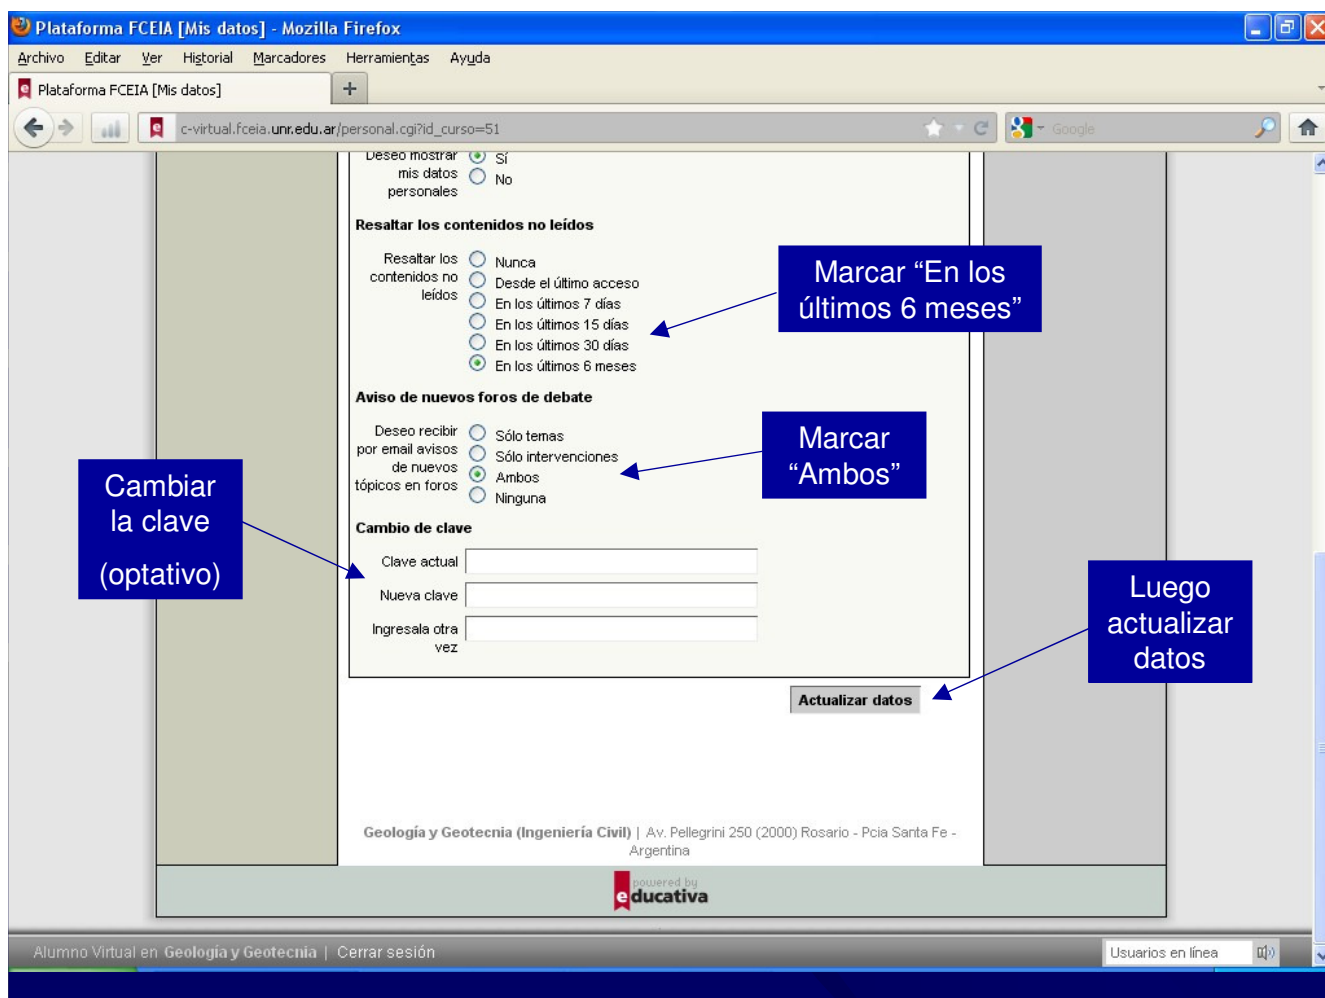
Plataforma FCEIA [Mis datos] - Mozilla Firefox

Archivo Editar Ver Historial Marcadores Herramientas Ayuda

Plataforma FCEIA [Mis datos] +

c-virtual.fceia.unr.edu.ar/personal.cgi?id_curso=51

Google

Deseo mostrar mis datos personales Sí No

Resaltar los contenidos no leídos

Resaltar los contenidos no leídos Nunca Desde el último acceso En los últimos 7 días En los últimos 15 días En los últimos 30 días En los últimos 6 meses

Marcar “En los últimos 6 meses”

Aviso de nuevos foros de debate

Deseo recibir por email avisos de nuevos tópicos en foros Sólo temas Sólo intervenciones Ambos Ninguna

Marcar “Ambos”

Cambiar la clave

(optativo)

Cambio de clave

Clave actual

Nueva clave

Ingresala otra vez

Luego actualizar datos

Actualizar datos

Geología y Geotecnia (Ingeniería Civil) | Av. Pellegrini 250 (2000) Rosario - Pcia Santa Fe - Argentina

powered by educativa

Alumno Virtual en Geología y Geotecnia | Cerrar sesión

Usuarios en línea